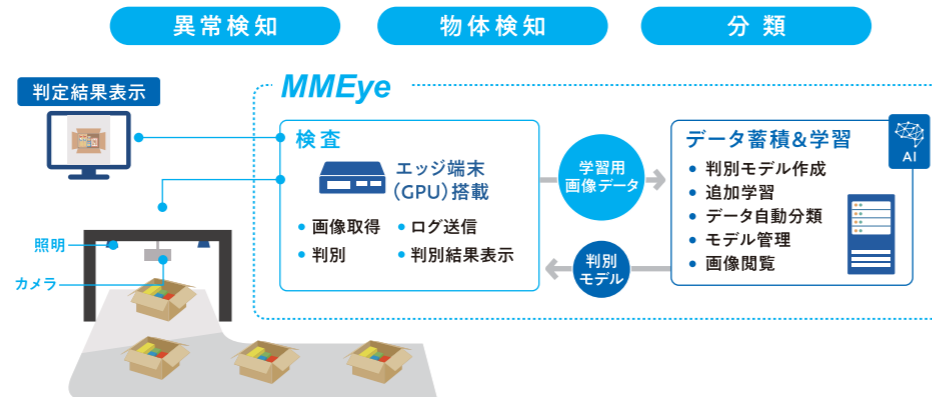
異常検知

物体検知

分類

判定結果表示

MMEye

検査

エッジ端末
(GPU)搭載

• 画像取得
• ログ送信
• 判別
• 判別結果表示

学習用
画像データ

判別
モデル

データ蓄積&学習

AI

• 判別モデル作成
• 追加学習
• データ自動分類
• モデル管理
• 画像閲覧

照明

カメラ